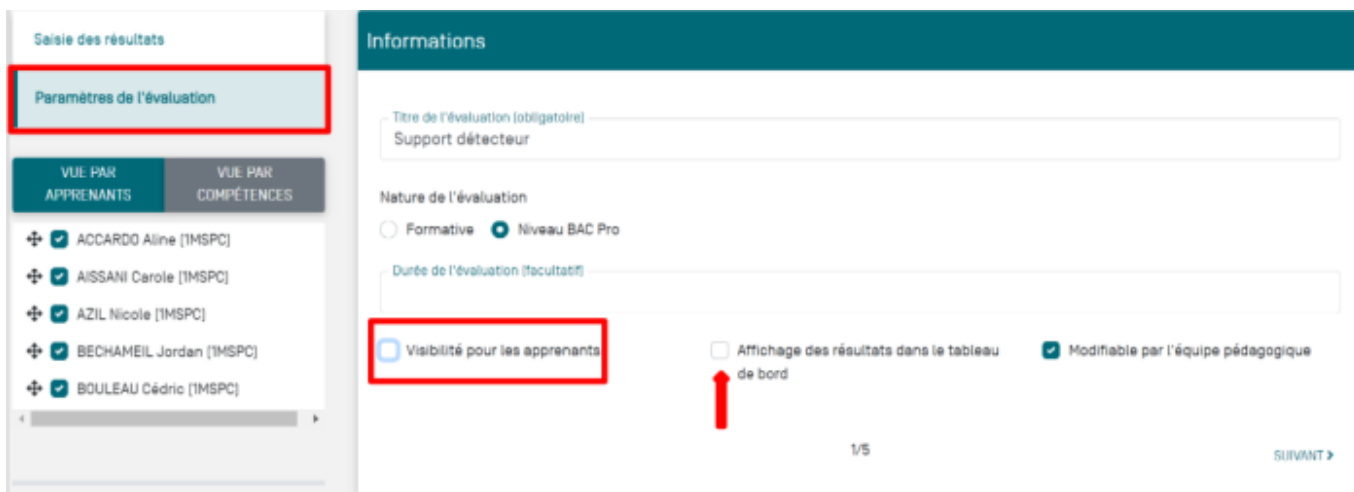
Saisie des résultats

Paramètres de l'évaluation

VUE PAR APPRENANTS

VUE PAR COMPÉTENCES

ACCARDO Aline [1MSPC]

AISSANI Carole [1MSPC]

AZIL Nicole [1MSPC]

BECHAMEIL Jordan [1MSPC]

BOULEAU Cédric [1MSPC]

Informations

Titre de l'évaluation (obligatoire)

Support détecteur

Nature de l'évaluation

Formative

Niveau BAC Pro

Durée de l'évaluation (facultatif)

Visibilité pour les apprenants

Affichage des résultats dans le tableau de bord

Modifiable par l'équipe pédagogique

1/5

SUIVANT ›